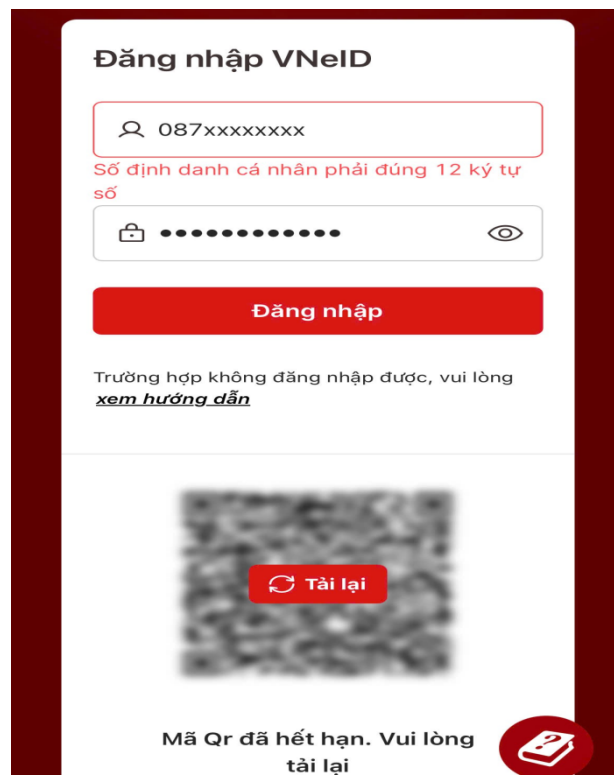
Đăng nhập VNeID

087xxxxxxxx

Số định danh cá nhân phải đúng 12 ký tự số

•••••••••••••

Đăng nhập

Trường hợp không đăng nhập được, vui lòng xem hướng dẫn

Tải lại

Mã Qr đã hết hạn. Vui lòng tải lại